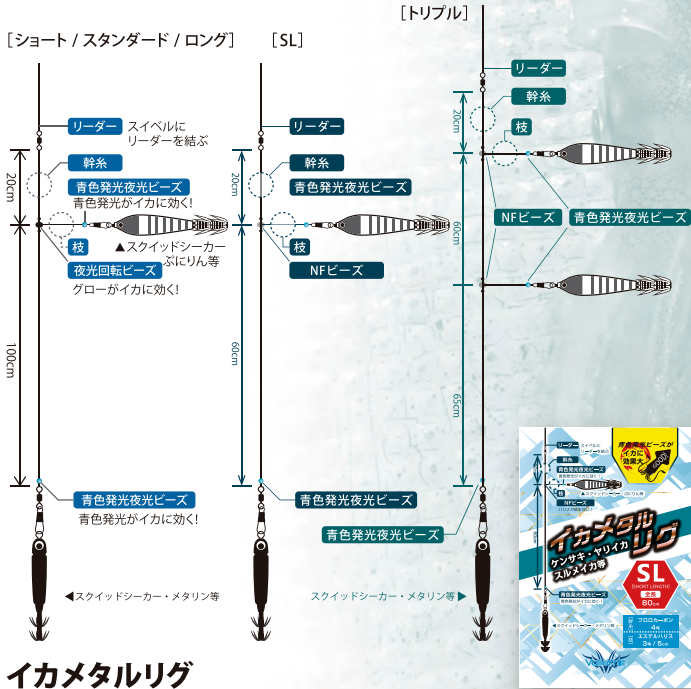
［ショート / スタンダード / ロング］

リーダー
スイベルにリーダーを結ぶ

20cm

幹糸

青色発光夜光ビーズ
青色発光がイカに効く!

▲スクイッドシーカー
ぷにりん等

枝

夜光回転ビーズ
グローがイカに効く!

100cm

青色発光夜光ビーズ
青色発光がイカに効く!

◀スクイッドシーカー・メタリン等

［SL］

リーダー

幹糸

20cm

青色発光夜光ビーズ

枝

NFビーズ

60cm

青色発光夜光ビーズ

スクイッドシーカー・メタリン等 ▶

［トリプル］

リーダー

幹糸

20cm

枝

NFビーズ

青色発光夜光ビーズ

60cm

65cm

青色発光夜光ビーズ

リーダー
幹糸
青色発光夜光ビーズ
NFビーズ
青色発光夜光ビーズ
スクイッドシーカー・メタリン等

青色発光夜光ビーズがイカに効果大

イカメタルリグ
ケンサキ・ヤリイカ
スルメイカ等

SL
［SHORT LENGTH］
全長
80cm

フロロカーボン
4号
エステルハリス
3号 / 5号

イカメタルリグ